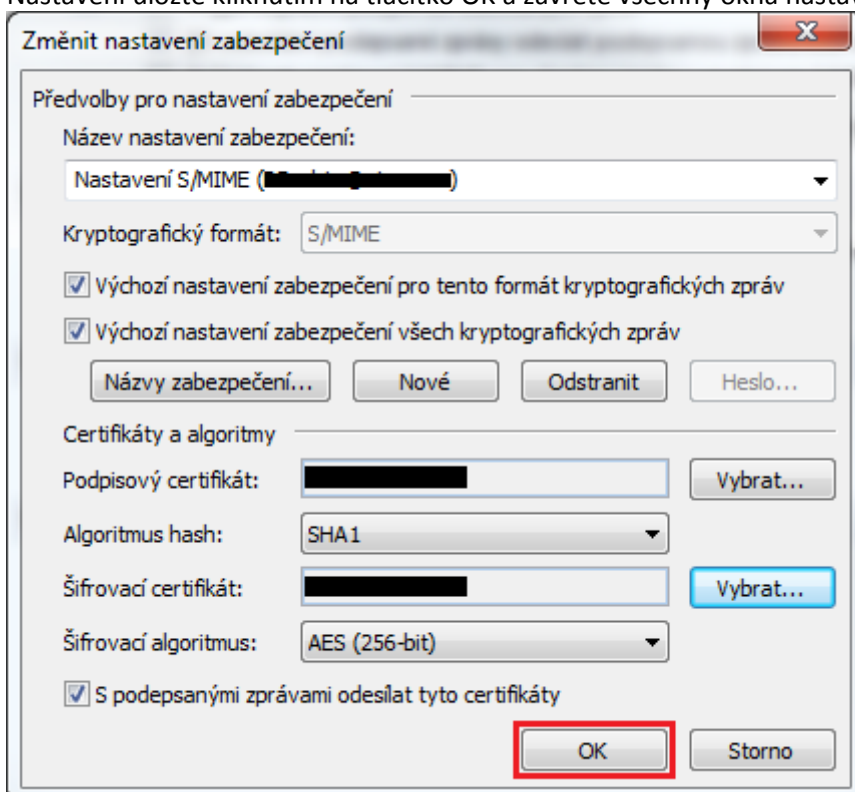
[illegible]

Změnit nastavení zabezpečení

Předvolby pro nastavení zabezpečení

Název nastavení zabezpečení:

Nastavení S/MIME ([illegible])

Kryptografický formát: S/MIME

Výchozí nastavení zabezpečení pro tento formát kryptografických zpráv

Výchozí nastavení zabezpečení všech kryptografických zpráv

Názvy zabezpečení... Nové Odstranit Heslo...

Certifikáty a algoritmy

Podpisový certifikát: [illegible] Vybrat...

Algoritmus hash: SHA1

Šifrovací certifikát: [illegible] Vybrat...

Šifrovací algoritmus: AES (256-bit)

S podepsanými zprávami odesílat tyto certifikáty

OK Storno